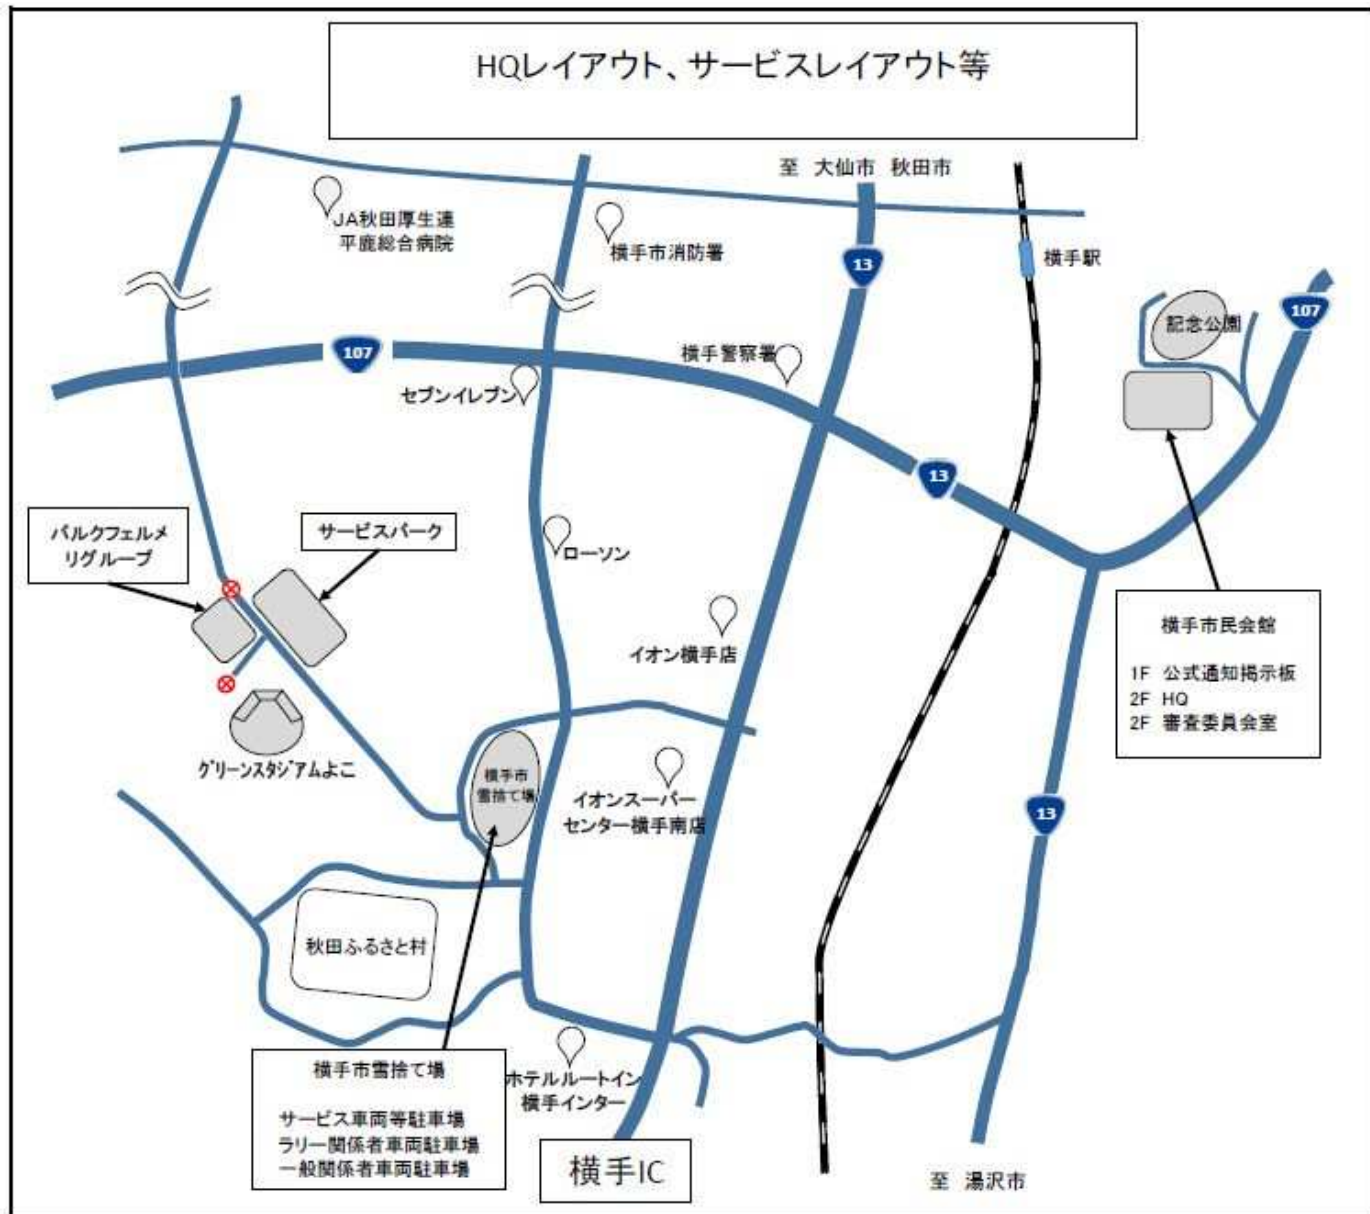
HQレイアウト、サービスレイアウト等

至 大仙市 秋田市

JA秋田厚生連
平鹿総合病院

横手市消防署

13

横手駅

記念公園

107

107

横手警察署

セブンイレブン

13

パルクフェルメ
リグループ

サービスパーク

ローソン

イオン横手店

横手市民会館

1F 公式通知掲示板
2F HQ
2F 審査委員会室

グリーンスタジアムよこて

横手市
雪捨て場

イオンスーパー
センター横手南店

13

秋田ふるさと村

横手市雪捨て場

サービス車両等駐車場
ラリー関係者車両駐車場
一般関係者車両駐車場

ホテルルートイン
横手インター

横手IC

至 湯沢市